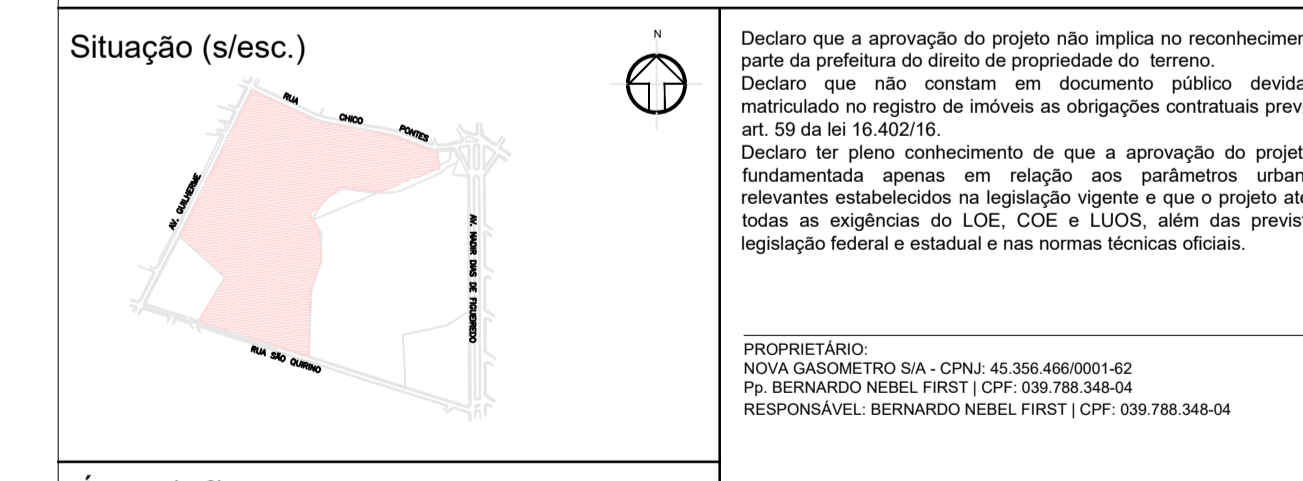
Situação (s/esc.)

N

RUA CHICO PONTES

AV. GUILHERME

AV. NADIR DIAS DE FIGUEIREDO

RUA SÃO QUIRINO

Declaro que a aprovação do projeto não implica no reconhecimen parte da prefeitura do direito de propriedade do terreno.
Declaro que não constam em documento público devida matriculado no registro de imóveis as obrigações contratuais prev art. 59 da lei 16.402/16.
Declaro ter pleno conhecimento de que a aprovação do projet fundamentada apenas em relação aos parâmetros urban relevantes estabelecidos na legislação vigente e que o projeto ate todas as exigências do LOE, COE e LUOS, além das previst legislação federal e estadual e nas normas técnicas oficiais.

PROPRIETÁRIO:
NOVA GASOMETRO S/A - CPNJ: 45.356.466/0001-62
Pp. BERNARDO NEBEL FIRST | CPF: 039.788.348-04
RESPONSÁVEL: BERNARDO NEBEL FIRST | CPF: 039.788.348-04

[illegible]